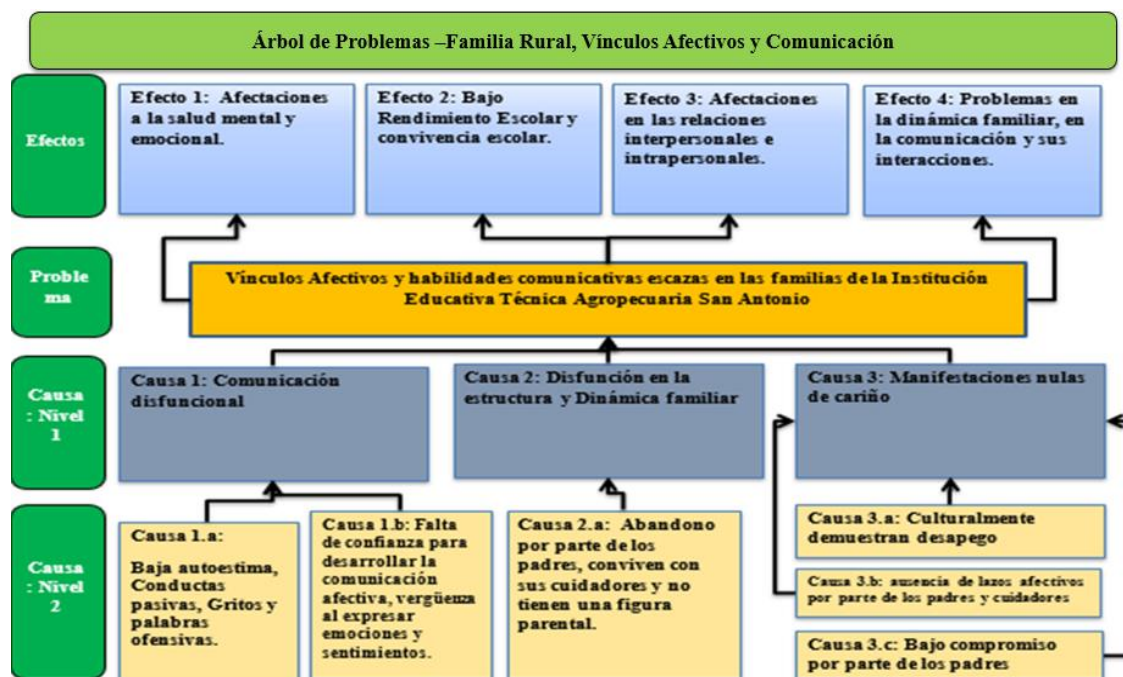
Árbol de Problemas –Familia Rural, Vínculos Afectivos y Comunicación

Efectos

Efecto 1: Afectaciones a la salud mental y emocional.

Efecto 2: Bajo Rendimiento Escolar y convivencia escolar.

Efecto 3: Afectaciones en las relaciones interpersonales e intrapersonales.

Efecto 4: Problemas en la dinámica familiar, en la comunicación y sus interacciones.

Problema

Vínculos Afectivos y habilidades comunicativas escazas en las familias de la Institución Educativa Técnica Agropecuaria San Antonio

Causa : Nivel 1

Causa 1: Comunicación disfuncional

Causa 2: Disfunción en la estructura y Dinámica familiar

Causa 3: Manifestaciones nulas de cariño

Causa : Nivel 2

Causa 1.a: Baja autoestima, Conductas pasivas, Gritos y palabras ofensivas.

Causa 1.b: Falta de confianza para desarrollar la comunicación afectiva, vergüenza al expresar emociones y sentimientos.

Causa 2.a: Abandono por parte de los padres, conviven con sus cuidadores y no tienen una figura parental.

Causa 3.a: Culturalmente demuestran desapego

Causa 3.b: ausencia de lazos afectivos por parte de los padres y cuidadores

Causa 3.c: Bajo compromiso por parte de los padres